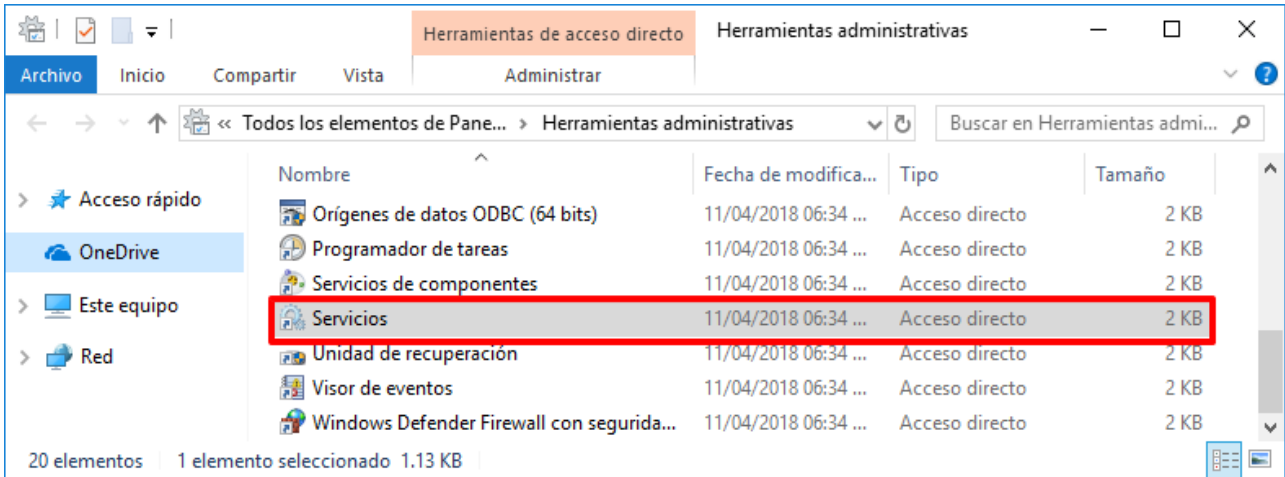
Herramientas de acceso directo | Herramientas administrativas

Archivo | Inicio | Compartir | Vista | Administrar

« Todos los elementos de Pane... › Herramientas administrativas

Buscar en Herramientas admi...

Acceso rápido
OneDrive
Este equipo
Red

| Nombre | Fecha de modifica... | Tipo | Tamaño |
|---|---|---|---|
| Orígenes de datos ODBC (64 bits) | 11/04/2018 06:34 ... | Acceso directo | 2 KB |
| Programador de tareas | 11/04/2018 06:34 ... | Acceso directo | 2 KB |
| Servicios de componentes | 11/04/2018 06:34 ... | Acceso directo | 2 KB |
| Servicios | 11/04/2018 06:34 ... | Acceso directo | 2 KB |
| Unidad de recuperación | 11/04/2018 06:34 ... | Acceso directo | 2 KB |
| Visor de eventos | 11/04/2018 06:34 ... | Acceso directo | 2 KB |
| Windows Defender Firewall con segurida... | 11/04/2018 06:34 ... | Acceso directo | 2 KB |

20 elementos | 1 elemento seleccionado 1.13 KB